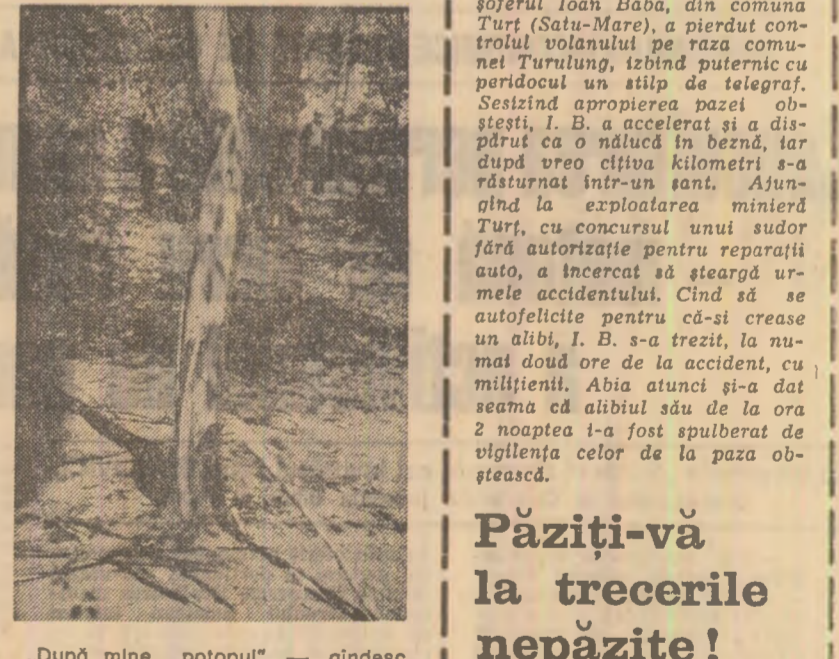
şoferul Ioan Baba, din comuna Turţ (Satu-Mare), a pierdut controlul volanului pe raza comunei Turulung, izbind puternic cu peridocul un stîlp de telegraf. Sesizînd apropierea pazei obşteşti, I. B. a accelerat şi a dispărut ca o nălucă în beznă, iar după vreo cîţiva kilometri s-a răsturnat într-un şanţ. Ajungînd la exploatarea minieră Turţ, cu concursul unui sudor fără autorizaţie pentru reparaţii auto, a încercat să şteargă urmele accidentului. Cînd să se autofelicite pentru că-şi crease un alibi, I. B. s-a trezit, la numai două ore de la accident, cu miliţienii. Abia atunci şi-a dat seama că alibiul său de la ora 2 noaptea i-a fost spulberat de vigilenţa celor de la paza obştească.

Păziţi-vă la trecerile nepăzite!

După mine „potopul" — gîndesc